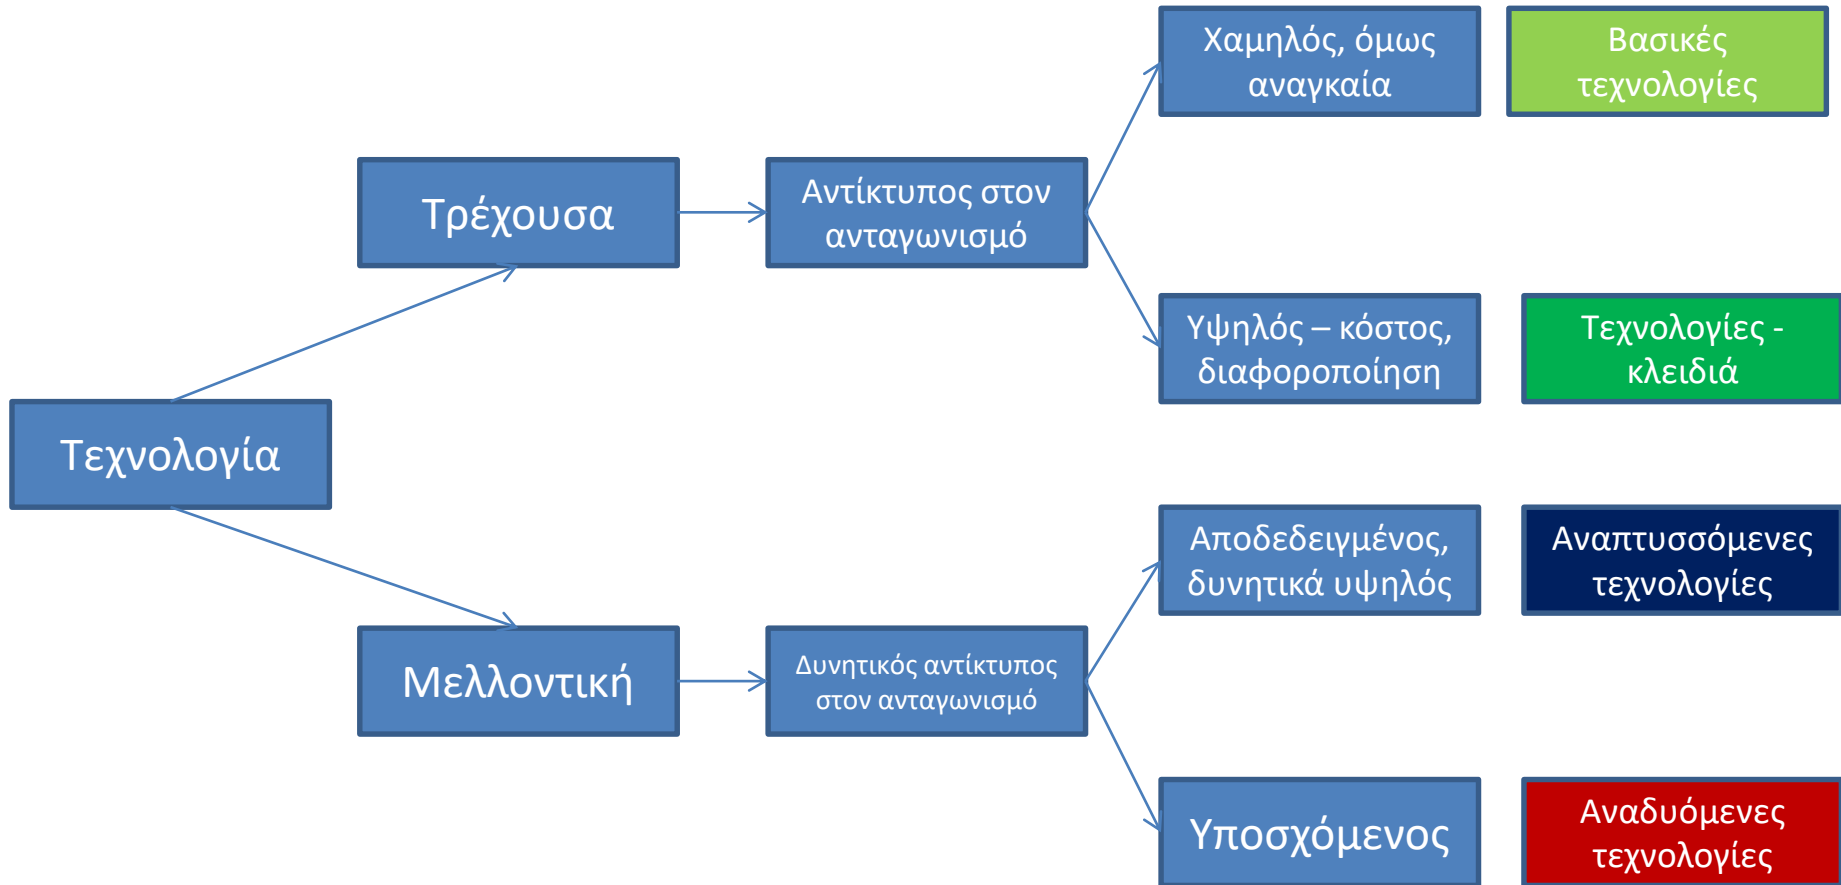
Τεχνολογία

Τρέχουσα

Αντίκτυπος στον ανταγωνισμό

Χαμηλός, όμως αναγκαία

Βασικές τεχνολογίες

Υψηλός – κόστος, διαφοροποίηση

Τεχνολογίες - κλειδιά

Μελλοντική

Δυνητικός αντίκτυπος στον ανταγωνισμό

Αποδεδειγμένος, δυνητικά υψηλός

Αναπτυσσόμενες τεχνολογίες

Υποσχόμενος

Αναδυόμενες τεχνολογίες